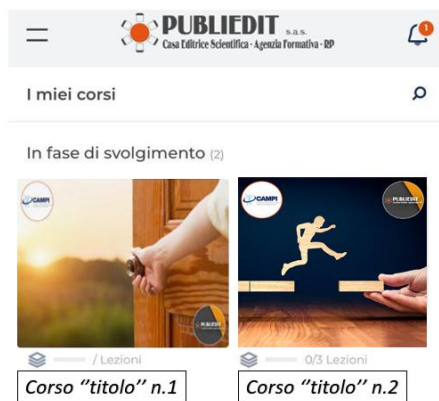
PUBLIEDIT s.a.s.
Casa Editrice Scientifica · Agenzia Formativa · RP

1

I miei corsi

In fase di svolgimento (2)

CAMPI

PUBLIEDIT

/ Lezioni

Corso ''titolo'' n.1

CAMPI

PUBLIEDIT

0/3 Lezioni

Corso ''titolo'' n.2